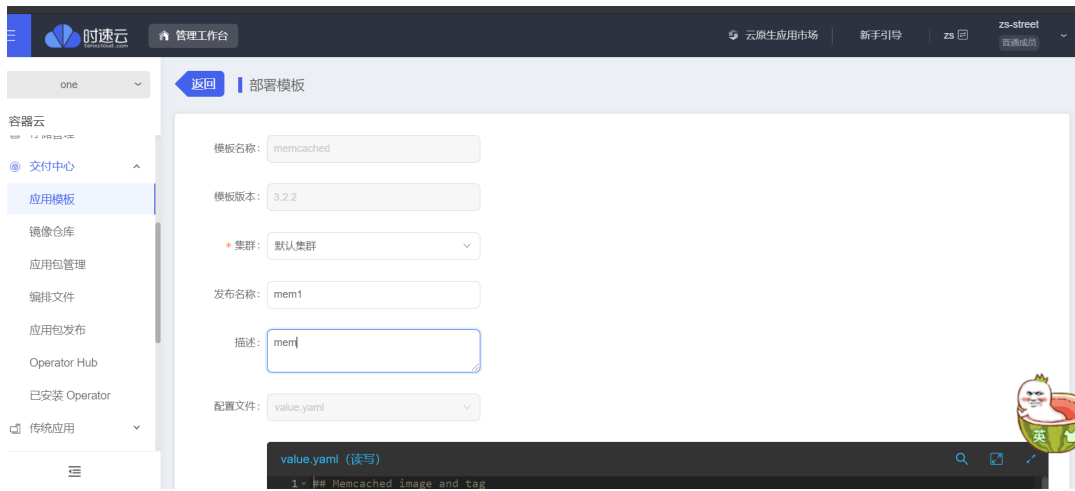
时速云
Tenxcloud.com
管理工作台
云原生应用市场
新手引导
zs
zs-street
普通成员

one
容器云
交付中心
应用模板
镜像仓库
应用包管理
编排文件
应用包发布
Operator Hub
已安装 Operator
传统应用

返回
部署模板

模板名称：memcached
模板版本：3.2.2
* 集群：默认集群
发布名称：mem1
描述：mem
配置文件：value.yaml

value.yaml（读写）
1 ## Memcached image and tag

英